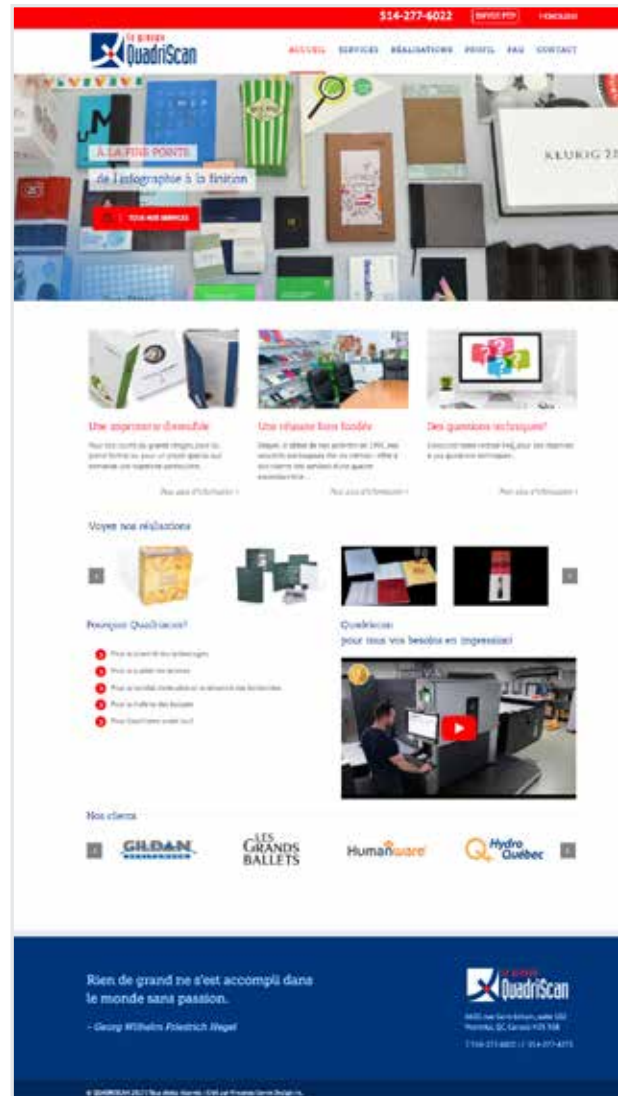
514-277-6022 SERVICE FTP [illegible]

Le groupe QuadriScan

ACCUEIL SERVICES RÉALISATIONS PROFIL FAQ CONTACT

À LA FINE POINTE de l'infographie à la finition

TOUS NOS SERVICES

KLUKIG 2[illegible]

Une imprimerie diversifiée

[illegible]

Plus sur l'information »

Une réussite bien fondée

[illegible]

Plus sur l'information »

Des questions techniques?

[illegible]

Plus sur l'information »

Voyez nos réalisations

Pourquoi Quadriscan?

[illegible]
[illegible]
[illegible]
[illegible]
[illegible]

Quadriscan: pour tous vos besoins en impression!

Nos clients

GILDAN

LES GRANDS BALLETS

HumanWare

Hydro Québec

Rien de grand ne s'est accompli dans le monde sans passion.

– Georg Wilhelm Friedrich Hegel

Le groupe QuadriScan

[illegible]

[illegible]